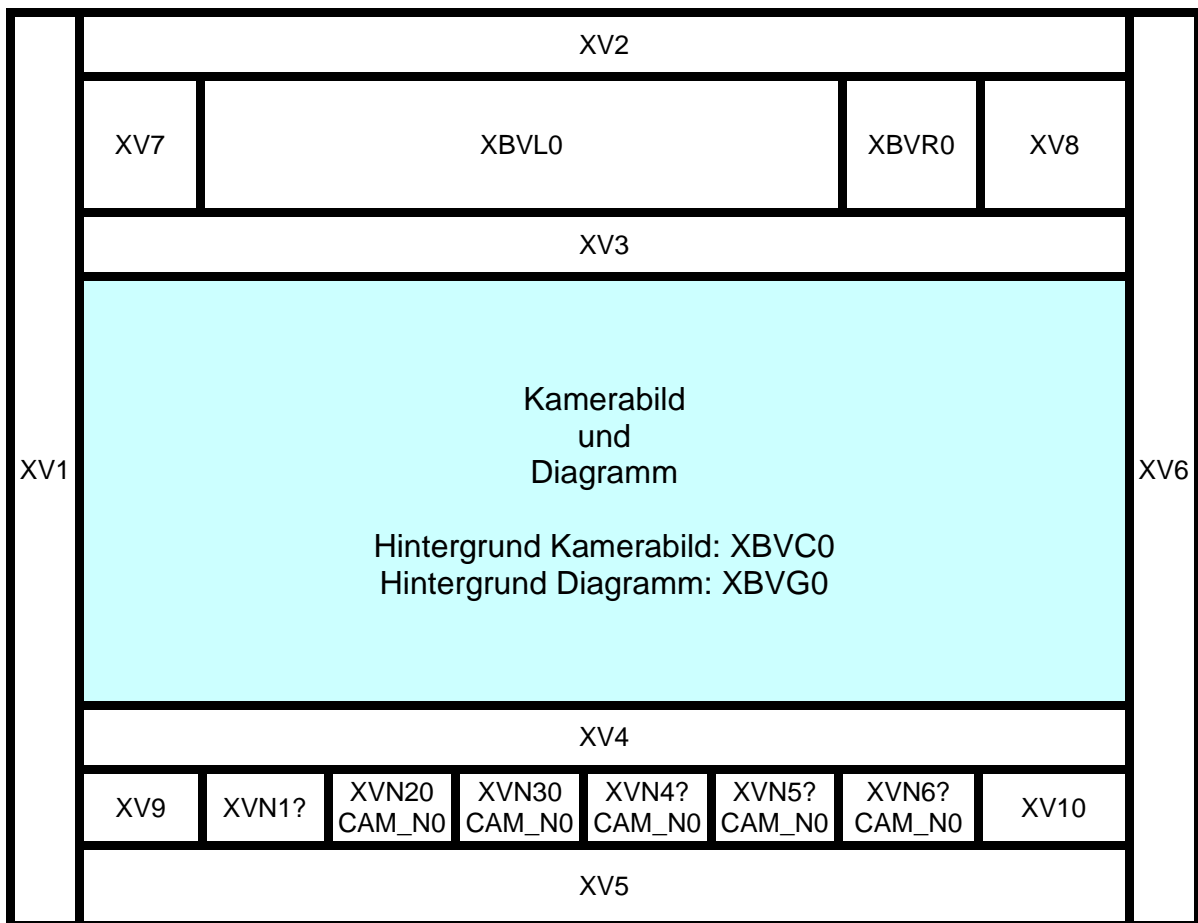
XV2

XV7
XBVL0
XBVR0
XV8

XV3

XV1

Kamerabild
und
Diagramm

Hintergrund Kamerabild: XBVC0
Hintergrund Diagramm: XBVG0

XV6

XV4

XV9
XVN1?
XVN20 CAM_N0
XVN30 CAM_N0
XVN4? CAM_N0
XVN5? CAM_N0
XVN6? CAM_N0
XV10

XV5